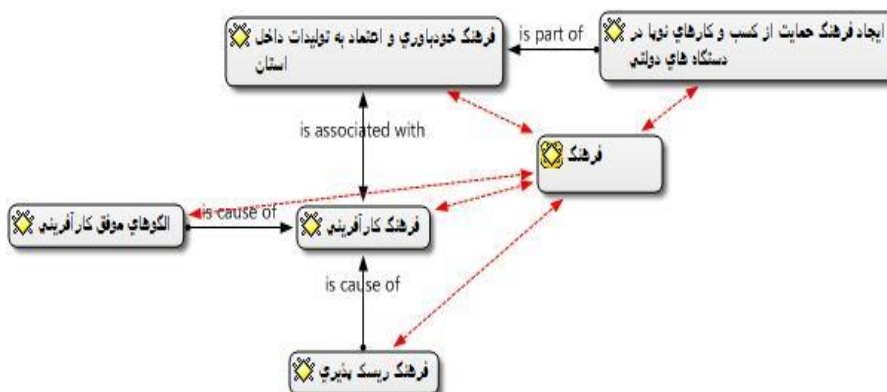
فرهنگ خودباوري و اعتماد به توليدات داخل استان

is part of

ايجاد فرهنگ حمايت از كسب و كارهاي نوپا در دستگاه هاي دولتي

is associated with

فرهنگ

الگوهاي موفق كارآفريني

is cause of

فرهنگ كارآفريني

is cause of

فرهنگ ريسك پذيري